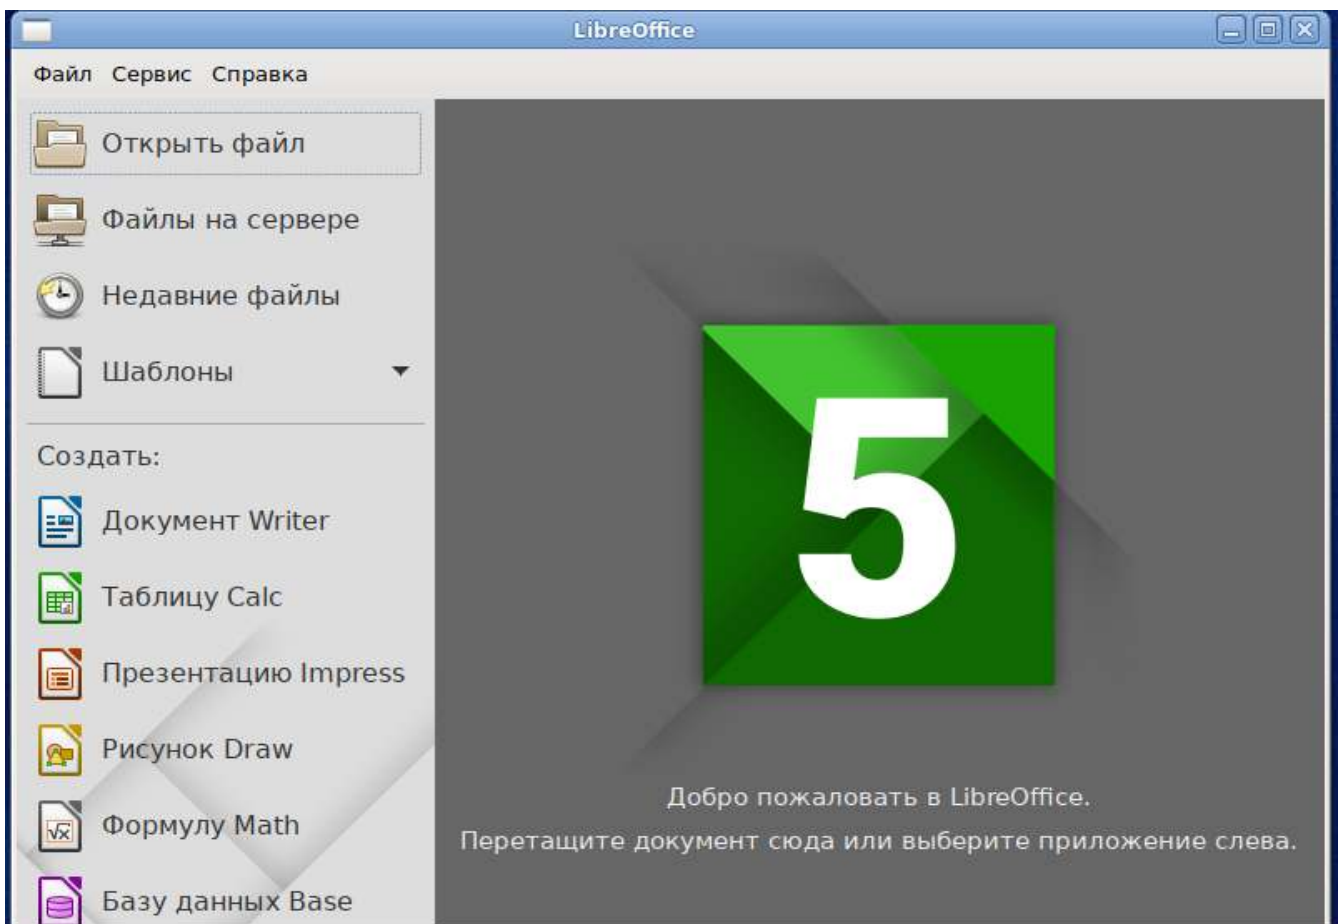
LibreOffice

Файл Сервис Справка

Открыть файл

Файлы на сервере

Недавние файлы

Шаблоны

Создать:

Документ Writer

Таблицу Calc

Презентацию Impress

Рисунок Draw

Формулу Math

Базу данных Base

5

Добро пожаловать в LibreOffice.

Перетащите документ сюда или выберите приложение слева.